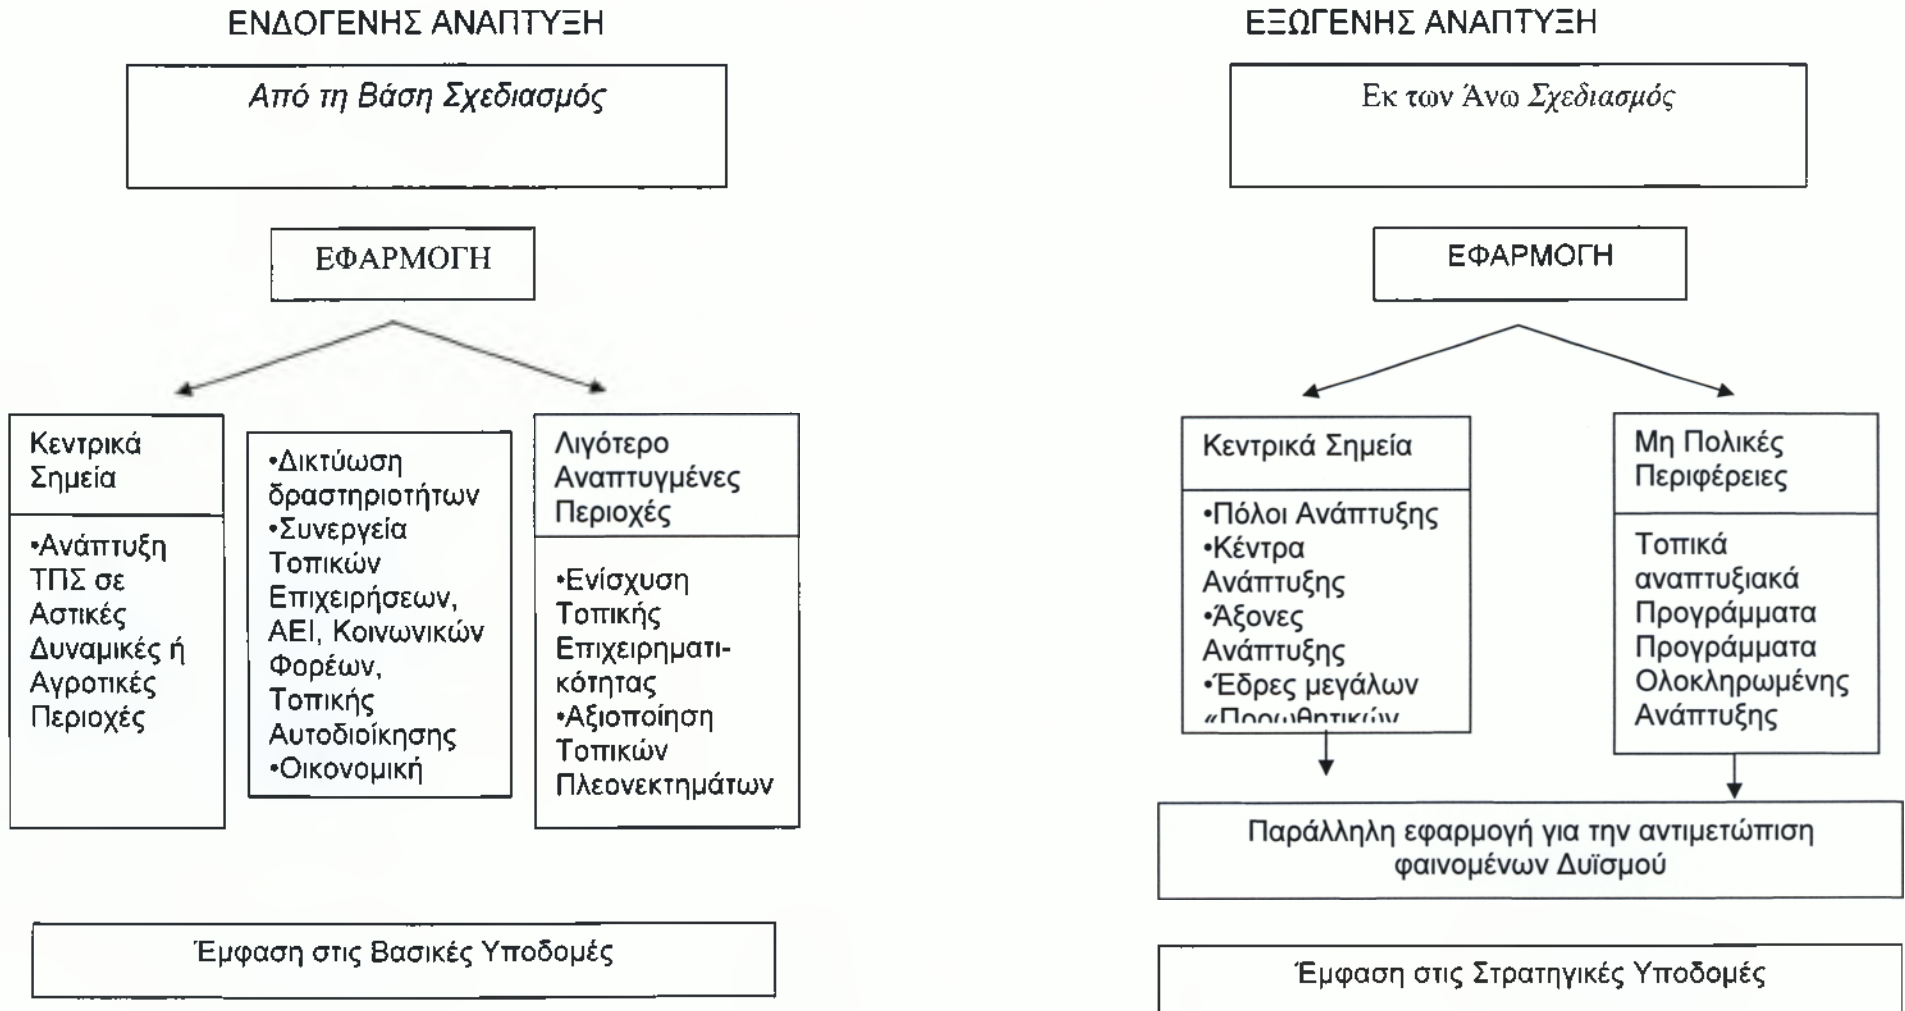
ΕΝΔΟΓΕΝΗΣ ΑΝΑΠΤΥΞΗ

Από τη Βάση Σχεδιασμός

ΕΦΑΡΜΟΓΗ

Κεντρικά Σημεία

•Ανάπτυξη ΤΠΣ σε Αστικές Δυναμικές ή Αγροτικές Περιοχές

•Δικτύωση δραστηριοτήτων
•Συνεργεία Τοπικών Επιχειρήσεων, ΑΕΙ, Κοινωνικών Φορέων, Τοπικής Αυτοδιοίκησης
•Οικονομική

Λιγότερο Αναπτυγμένες Περιοχές

•Ενίσχυση Τοπικής Επιχειρηματικότητας
•Αξιοποίηση Τοπικών Πλεονεκτημάτων

Έμφαση στις Βασικές Υποδομές

ΕΞΩΓΕΝΗΣ ΑΝΑΠΤΥΞΗ

Εκ των Άνω Σχεδιασμός

ΕΦΑΡΜΟΓΗ

Κεντρικά Σημεία

•Πόλοι Ανάπτυξης
•Κέντρα Ανάπτυξης
•Άξονες Ανάπτυξης
•Έδρες μεγάλων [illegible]

Μη Πολικές Περιφέρειες

Τοπικά αναπτυξιακά Προγράμματα
Προγράμματα Ολοκληρωμένης Ανάπτυξης

Παράλληλη εφαρμογή για την αντιμετώπιση φαινομένων Δυϊσμού

Έμφαση στις Στρατηγικές Υποδομές